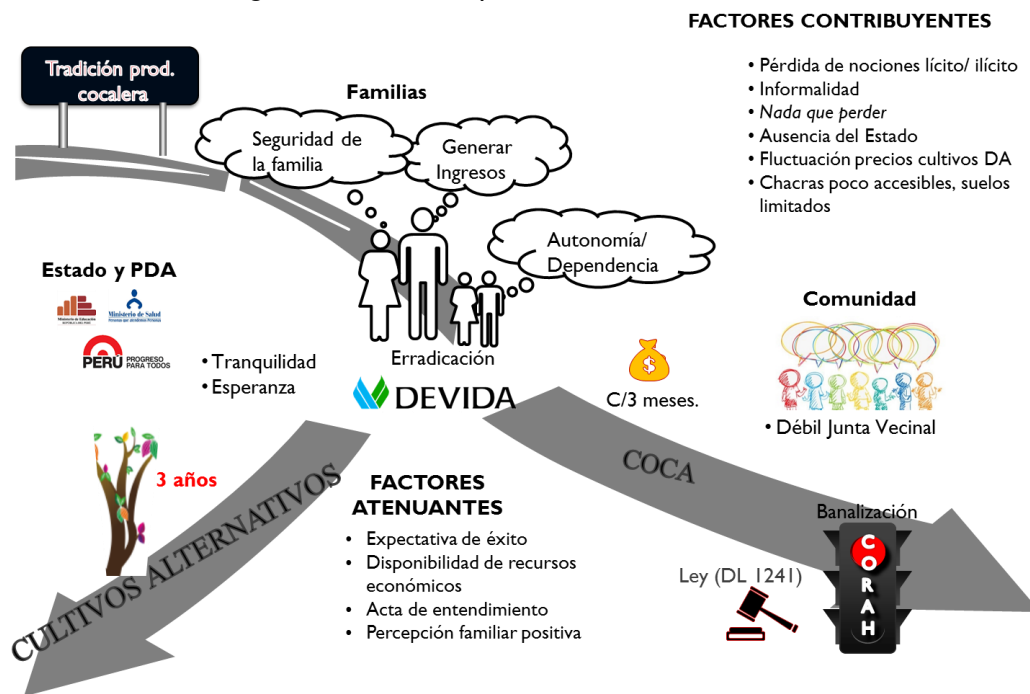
Tradición prod. cocalera

Familias

Seguridad de la familia

Generar Ingresos

Autonomía/ Dependencia

FACTORES CONTRIBUYENTES

• Pérdida de nociones lícito/ ilícito
• Informalidad
• Nada que perder
• Ausencia del Estado
• Fluctuación precios cultivos DA
• Chacras poco accesibles, suelos limitados

Estado y PDA

Ministerio de Salud

PERU PROGRESO PARA TODOS

• Tranquilidad
• Esperanza

Erradicación

DEVIDA

$

C/3 meses.

Comunidad

• Débil Junta Vecinal

3 años

CULTIVOS ALTERNATIVOS

FACTORES ATENUANTES

• Expectativa de éxito
• Disponibilidad de recursos económicos
• Acta de entendimiento
• Percepción familiar positiva

COCA

Banalización

C O R A H

Ley (DL 1241)